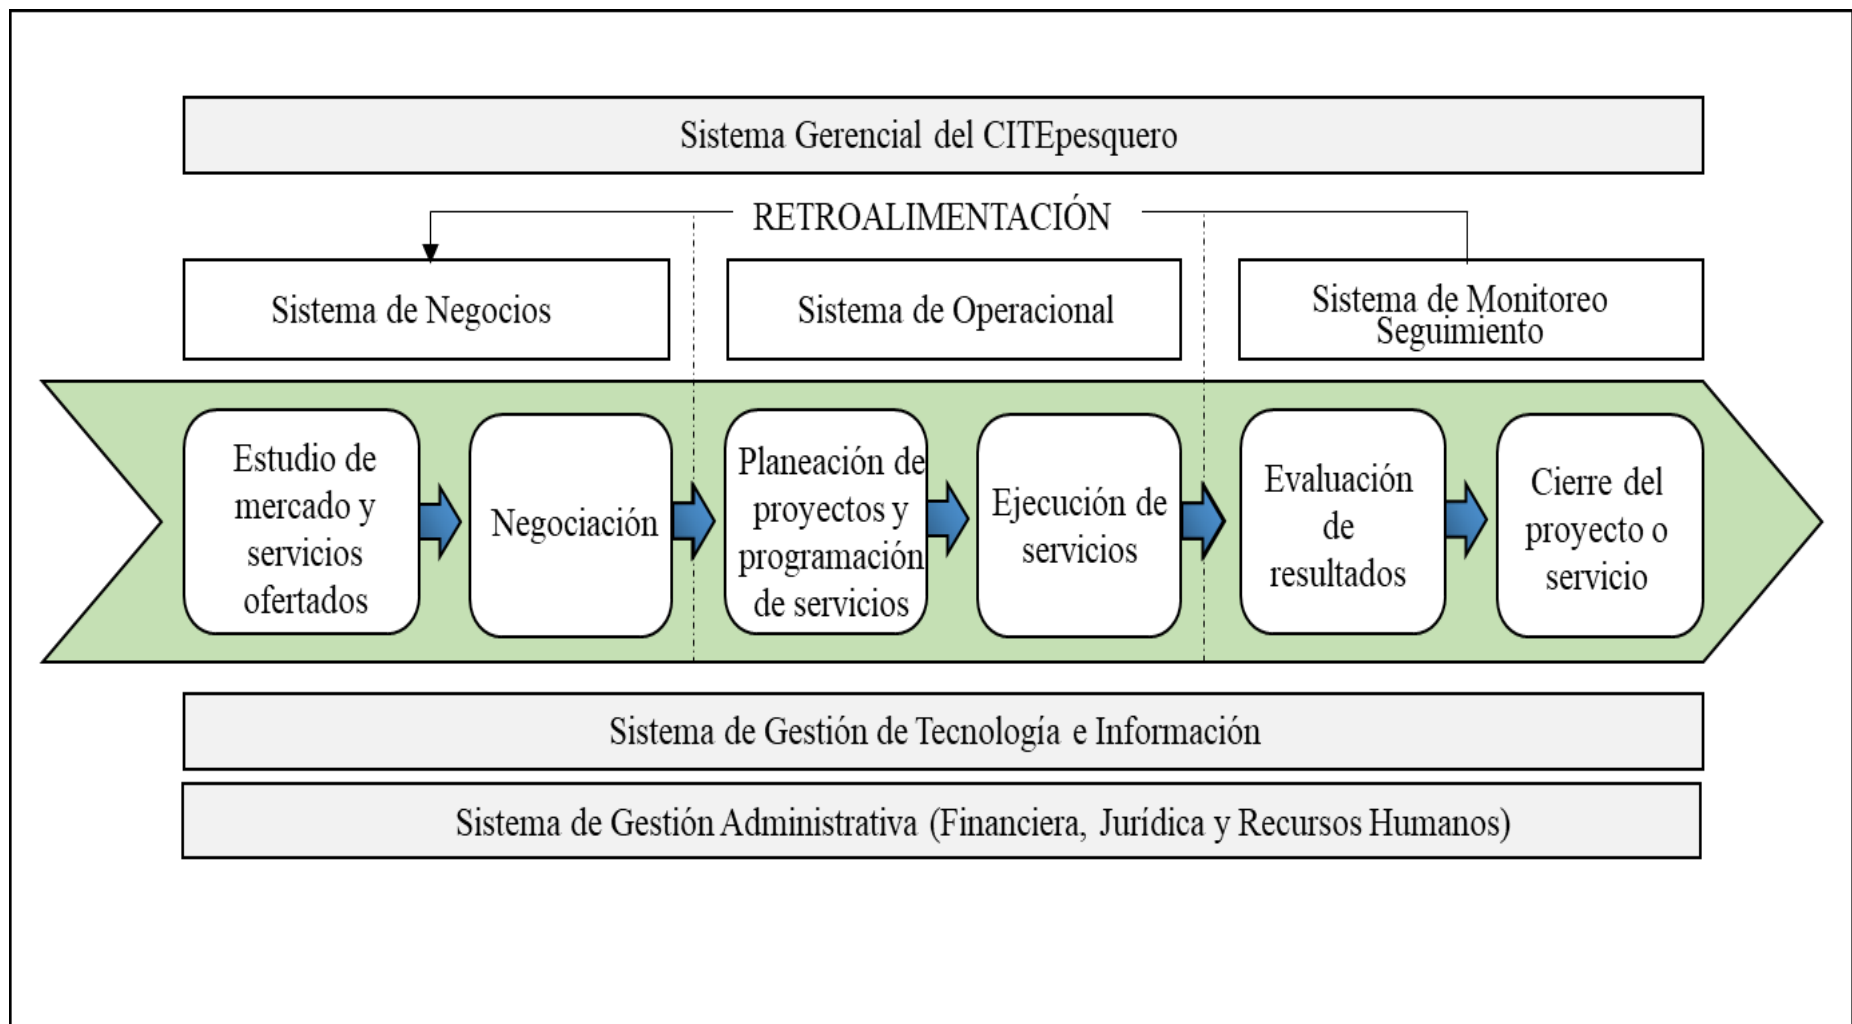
Sistema Gerencial del CITEpesquero

RETROALIMENTACIÓN

Sistema de Negocios

Sistema de Operacional

Sistema de Monitoreo Seguimiento

Estudio de mercado y servicios ofertados

Negociación

Planeación de proyectos y programación de servicios

Ejecución de servicios

Evaluación de resultados

Cierre del proyecto o servicio

Sistema de Gestión de Tecnología e Información

Sistema de Gestión Administrativa (Financiera, Jurídica y Recursos Humanos)